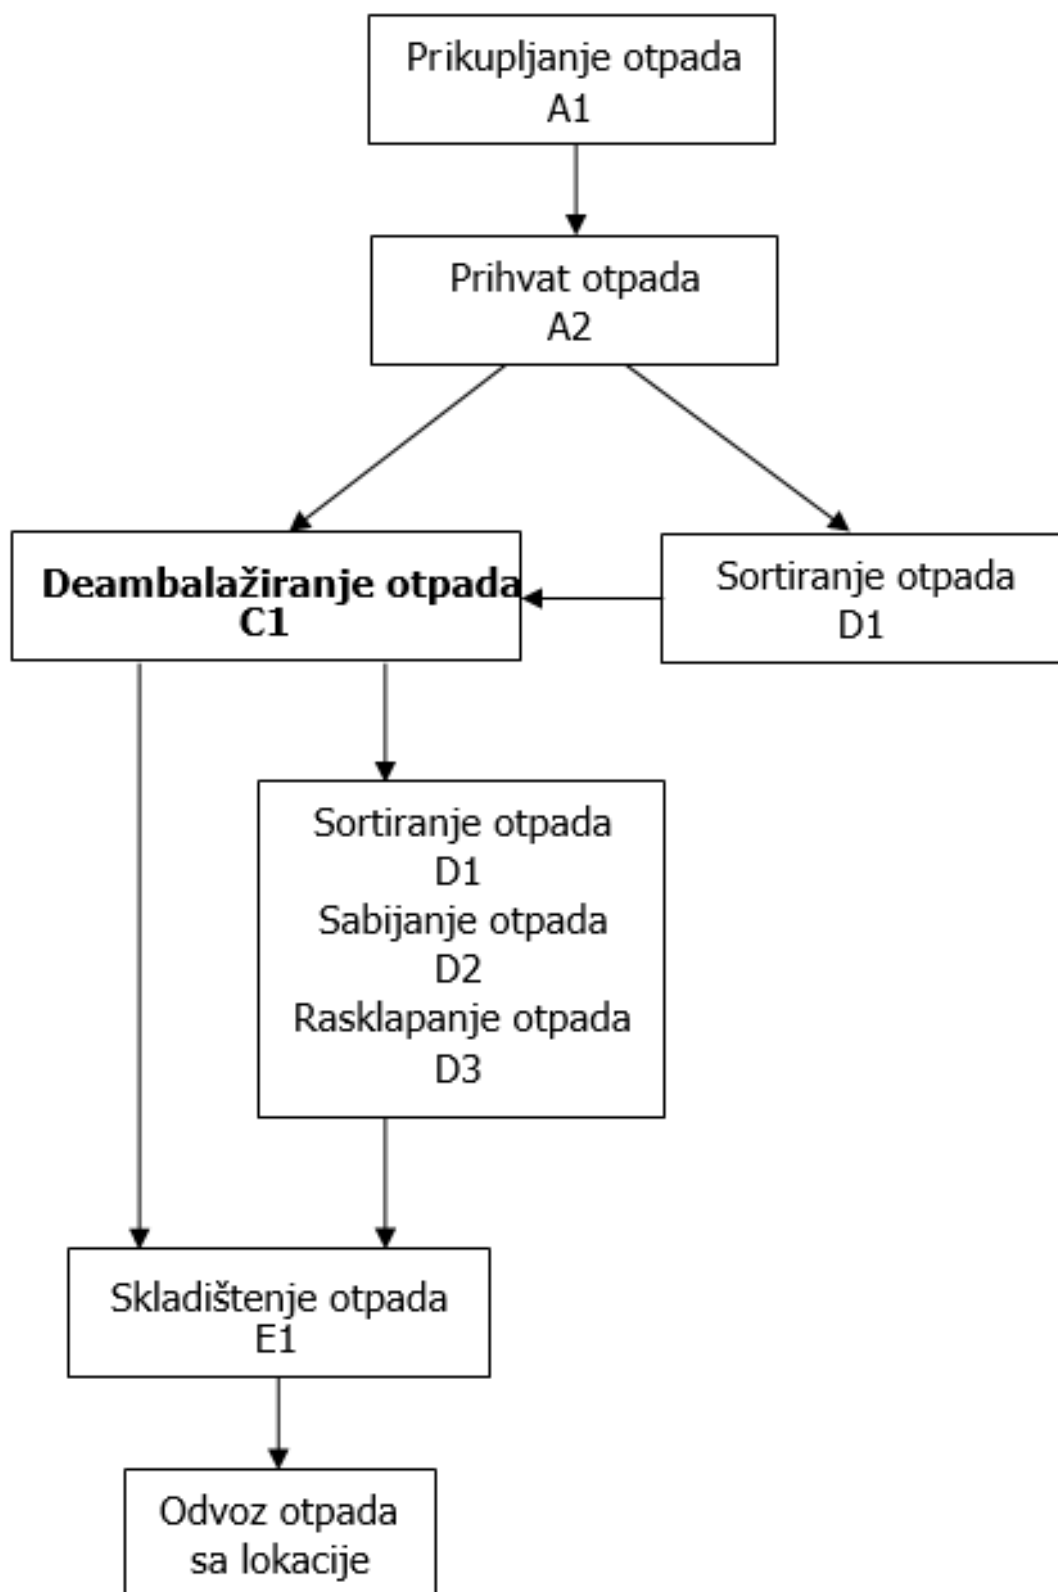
Prikupljanje otpada
A1

Prihvat otpada
A2

**Deambalažiranje otpada C1**

Sortiranje otpada
D1

Sortiranje otpada
D1
Sabijanje otpada
D2
Rasklapanje otpada
D3

Skladištenje otpada
E1

Odvoz otpada
sa lokacije